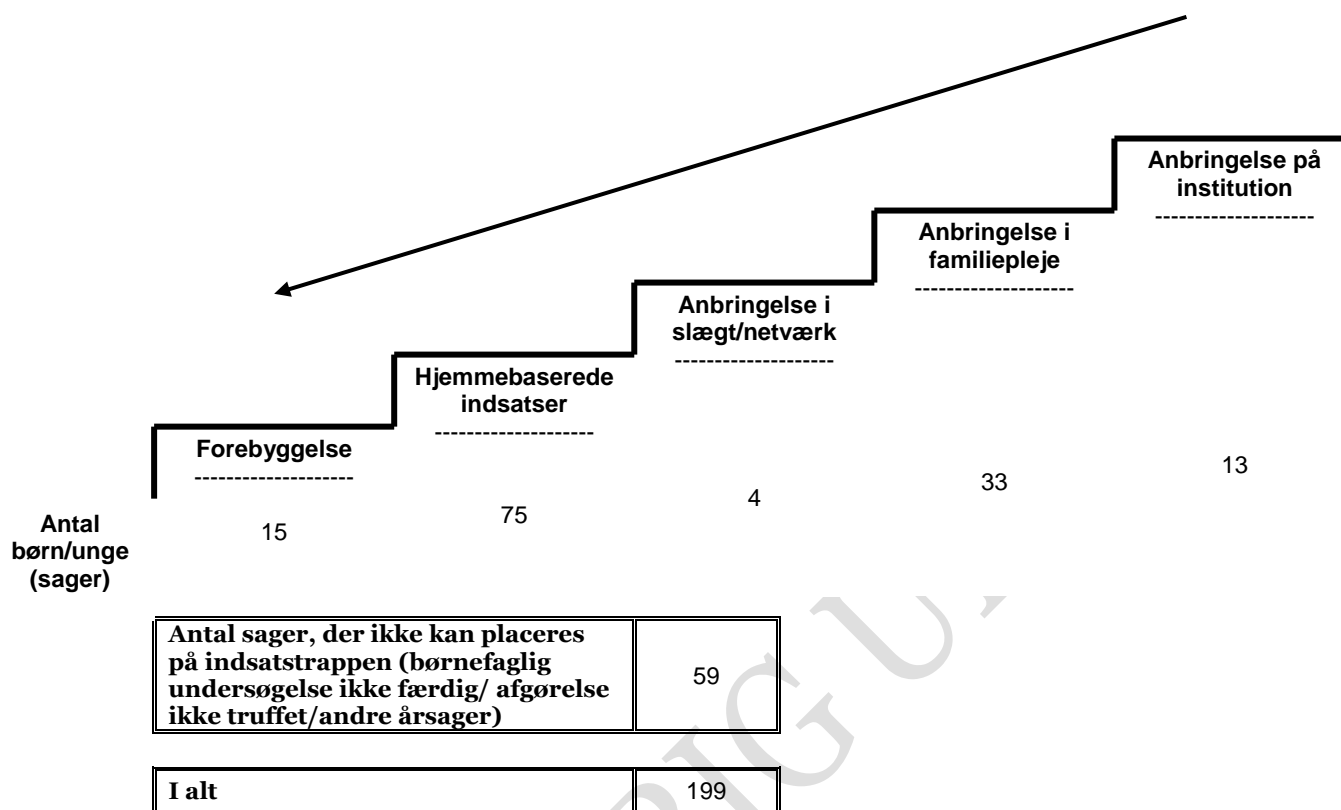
Anbringelse på institution
--------------------

Anbringelse i familiepleje
--------------------

Anbringelse i slægt/netværk
--------------------

Hjemmebaserede indsatser
--------------------

Forebyggelse
--------------------

Antal børn/unge (sager)

15

75

4

33

13

| Antal sager, der ikke kan placeres på indsatstrappen (børnefaglig undersøgelse ikke færdig/ afgørelse ikke truffet/andre årsager) | 59 |
|---|---|

| I alt | 199 |
|---|---|